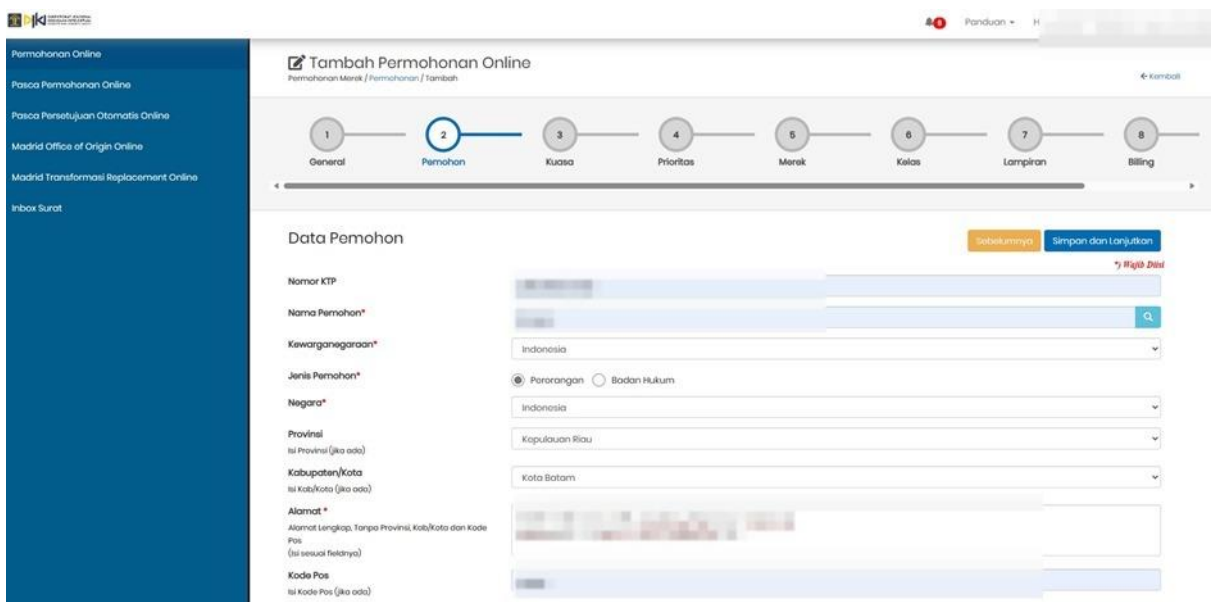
Panduan ▾ H

Permohonan Online
Pasca Permohonan Online
Pasca Persetujuan Otomatis Online
Madrid Office of Origin Online
Madrid Transformasi Replacement Online
Inbox Surat

Tambah Permohonan Online
Permohonan Merek / Permohonan / Tambah

← Kembali

1 General
2 Pemohon
3 Kuasa
4 Prioritas
5 Merek
6 Kelas
7 Lampiran
8 Billing

Data Pemohon

Sebelumnya
Simpan dan Lanjutkan

*) Wajib Diisi

Nomor KTP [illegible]

Nama Pemohon* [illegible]

Kewarganegaraan* Indonesia

Jenis Pemohon* Perorangan Badan Hukum

Negara* Indonesia

Provinsi
Isi Provinsi (jika ada)
Kepulauan Riau

Kabupaten/Kota
Isi Kab/Kota (jika ada)
Kota Batam

Alamat *
Alamat Lengkap, Tanpa Provinsi, Kab/Kota dan Kode Pos
(Isi sesuai fieldnya)
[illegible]

Kode Pos
Isi Kode Pos (jika ada)
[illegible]